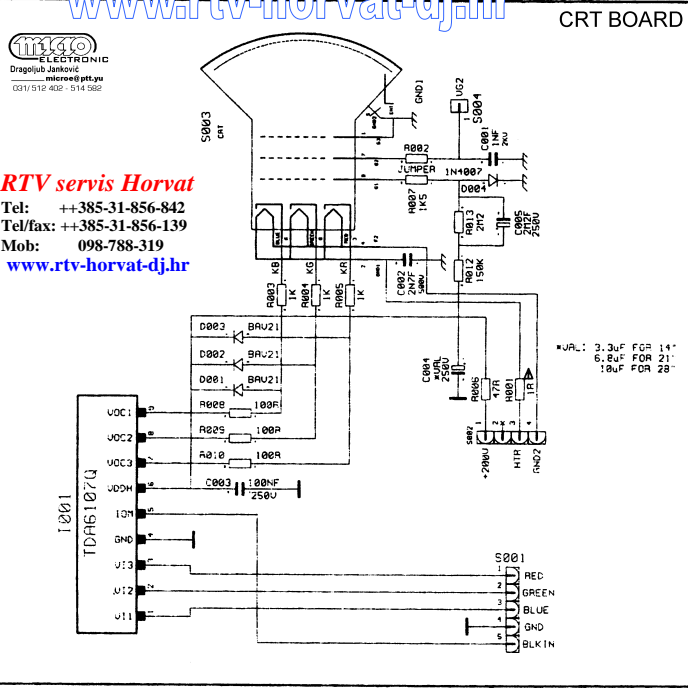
www.rtv-horvat-dj.hr

CRT BOARD

micro ELECTRONIC
Dragoljub Janković
microe@ptt.yu
031/ 512 402 - 514 582

RTV servis Horvat
Tel: ++385-31-856-842
Tel/fax: ++385-31-856-139
Mob: 098-788-319
www.rtv-horvat-dj.hr

S003
CRT
GND1
VG2
S004
R002
C001 1NF 2KV
JUMPER
1N4007
D004
R007 1K5
R013 2M2
C005 2N2F 250V
KB
KG
KR
C002 2N7F 500V
R012 150K
R003 1K
R004 1K
R005 1K
D003 BAV21
D002 BAV21
D001 BAV21
C004 *VAL 250V
*VAL: 3.3uF FOR 14"
6.8uF FOR 21"
10uF FOR 28"
R006 47R
R001 1R
VOC1
VOC2
VOC3
R008 100R
R009 100R
R010 100R
S002
+200V
HTR
GND2
VDDH
C003 100NF 250V
I001
TDA6107Q
IOM
GND
VI3
VI2
VI1
S001
RED
GREEN
BLUE
GND
BLKIN